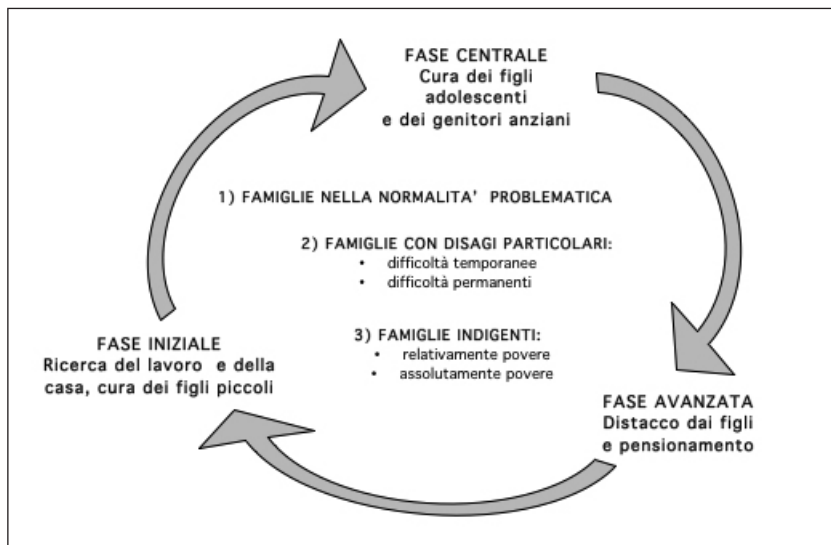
FASE CENTRALE
Cura dei figli adolescenti e dei genitori anziani

1) FAMIGLIE NELLA NORMALITA' PROBLEMATICA

2) FAMIGLIE CON DISAGI PARTICOLARI:
• difficoltà temporanee
• difficoltà permanenti

3) FAMIGLIE INDIGENTI:
• relativamente povere
• assolutamente povere

FASE INIZIALE
Ricerca del lavoro e della casa, cura dei figli piccoli

FASE AVANZATA
Distacco dai figli e pensionamento